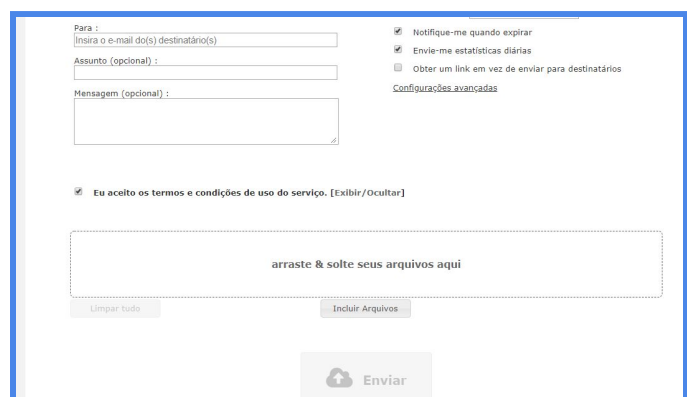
Para :
Insira o e-mail do(s) destinatário(s)
Assunto (opcional) :
Mensagem (opcional) :

Notifique-me quando expirar
Envie-me estatísticas diárias
Obter um link em vez de enviar para destinatários
Configurações avançadas

Eu aceito os termos e condições de uso do serviço. [Exibir/Ocultar]

arraste & solte seus arquivos aqui

Limpar tudo
Incluir Arquivos

Enviar